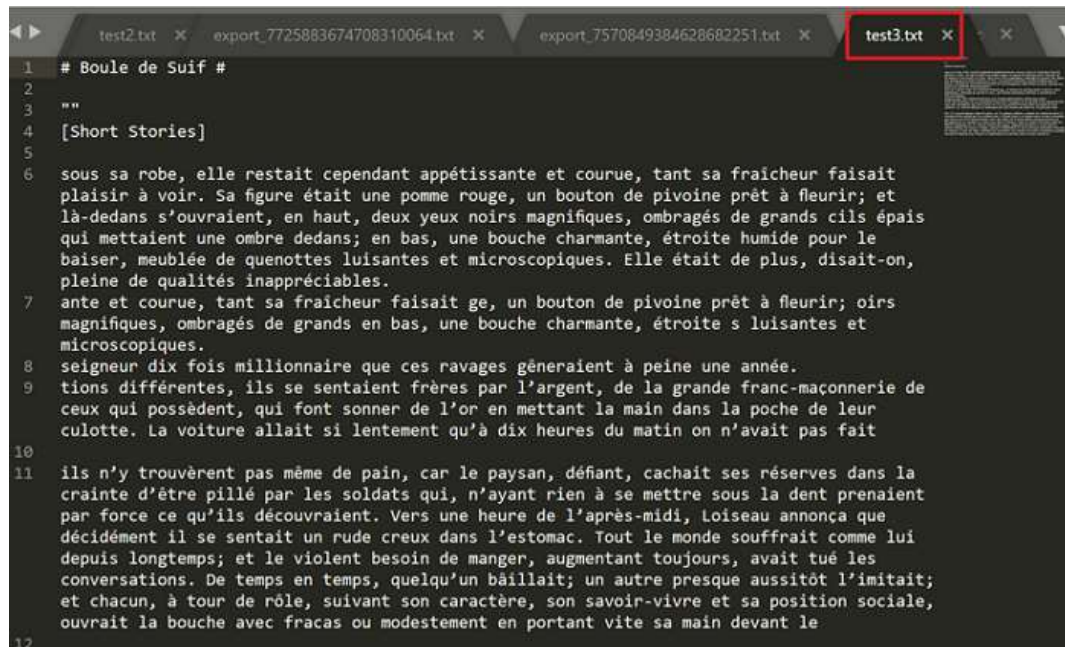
test2.txt ×   export_7725883674708310064.txt ×   export_7570849384628682251.txt ×   test3.txt ×   ×

1 # Boule de Suif #
2
3 ""
4 [Short Stories]
5
6 sous sa robe, elle restait cependant appétissante et courue, tant sa fraîcheur faisait plaisir à voir. Sa figure était une pomme rouge, un bouton de pivoine prêt à fleurir; et là-dedans s'ouvraient, en haut, deux yeux noirs magnifiques, ombragés de grands cils épais qui mettaient une ombre dedans; en bas, une bouche charmante, étroite humide pour le baiser, meublée de quenottes luisantes et microscopiques. Elle était de plus, disait-on, pleine de qualités inappréciables.
7 ante et courue, tant sa fraîcheur faisait ge, un bouton de pivoine prêt à fleurir; oirs magnifiques, ombragés de grands en bas, une bouche charmante, étroite s luisantes et microscopiques.
8 seigneur dix fois millionnaire que ces ravages gêneraient à peine une année.
9 tions différentes, ils se sentaient frères par l'argent, de la grande franc-maçonnerie de ceux qui possèdent, qui font sonner de l'or en mettant la main dans la poche de leur culotte. La voiture allait si lentement qu'à dix heures du matin on n'avait pas fait
10
11 ils n'y trouvèrent pas même de pain, car le paysan, défiant, cachait ses réserves dans la crainte d'être pillé par les soldats qui, n'ayant rien à se mettre sous la dent prenaient par force ce qu'ils découvraient. Vers une heure de l'après-midi, Loiseau annonça que décidément il se sentait un rude creux dans l'estomac. Tout le monde souffrait comme lui depuis longtemps; et le violent besoin de manger, augmentant toujours, avait tué les conversations. De temps en temps, quelqu'un bâillait; un autre presque aussitôt l'imitait; et chacun, à tour de rôle, suivant son caractère, son savoir-vivre et sa position sociale, ouvrait la bouche avec fracas ou modestement en portant vite sa main devant le
12